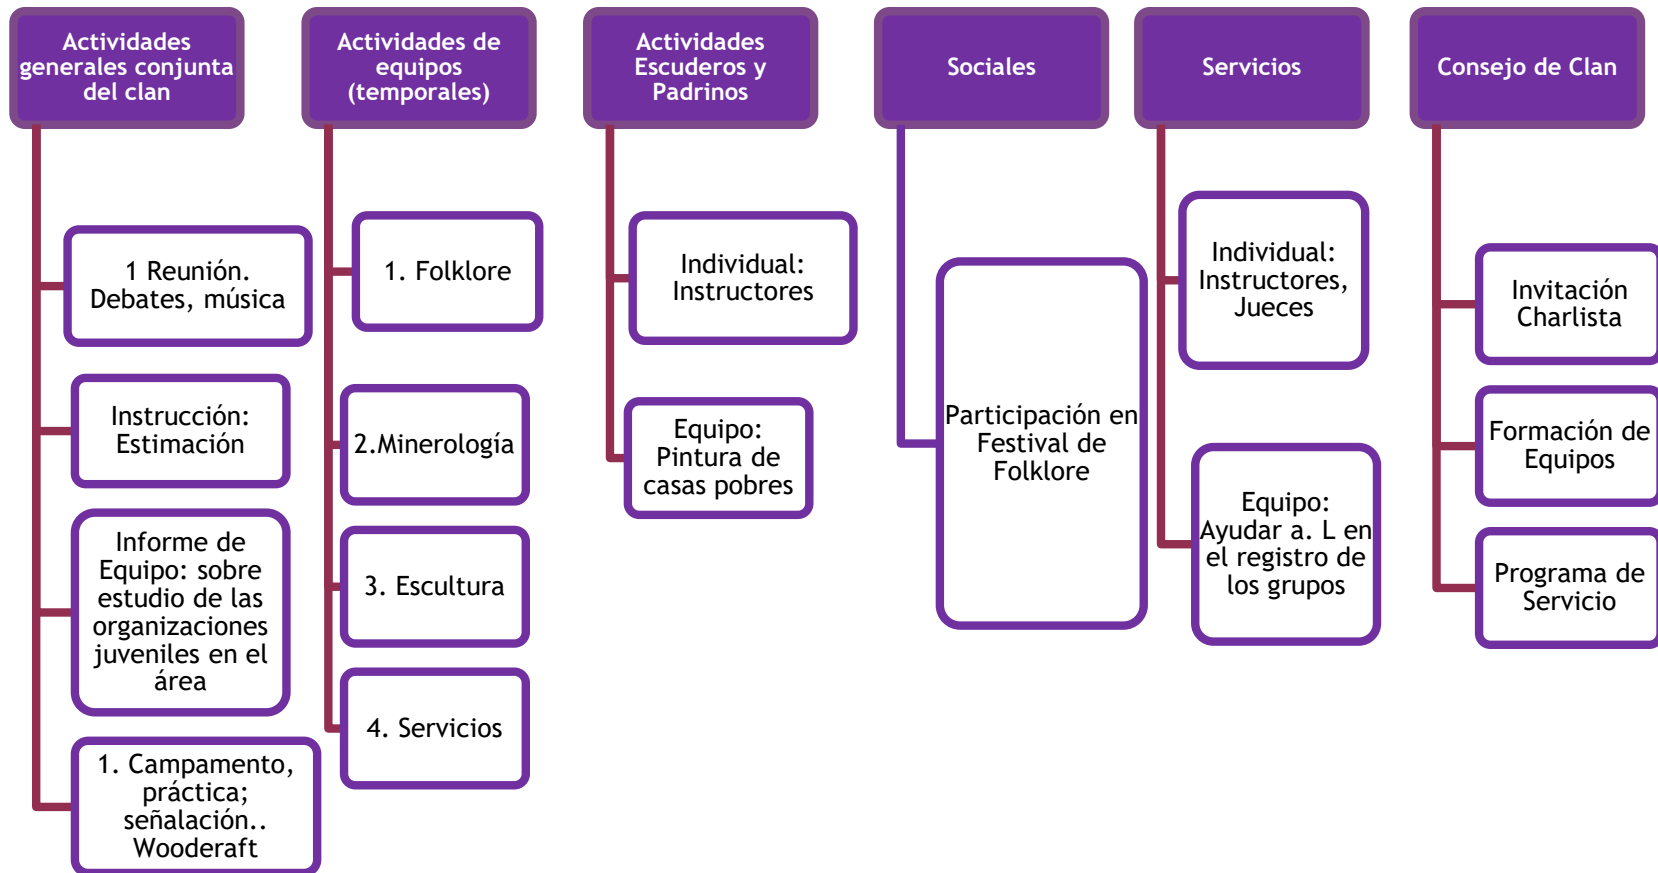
Actividades generales conjunta del clan

1 Reunión. Debates, música

Instrucción: Estimación

Informe de Equipo: sobre estudio de las organizaciones juveniles en el área

1. Campamento, práctica; señalación.. Wooderaft

Actividades de equipos (temporales)

1. Folklore

2.Minerología

3. Escultura

4. Servicios

Actividades Escuderos y Padrinos

Individual: Instructores

Equipo: Pintura de casas pobres

Sociales

Participación en Festival de Folklore

Servicios

Individual: Instructores, Jueces

Equipo: Ayudar a. L en el registro de los grupos

Consejo de Clan

Invitación Charlista

Formación de Equipos

Programa de Servicio